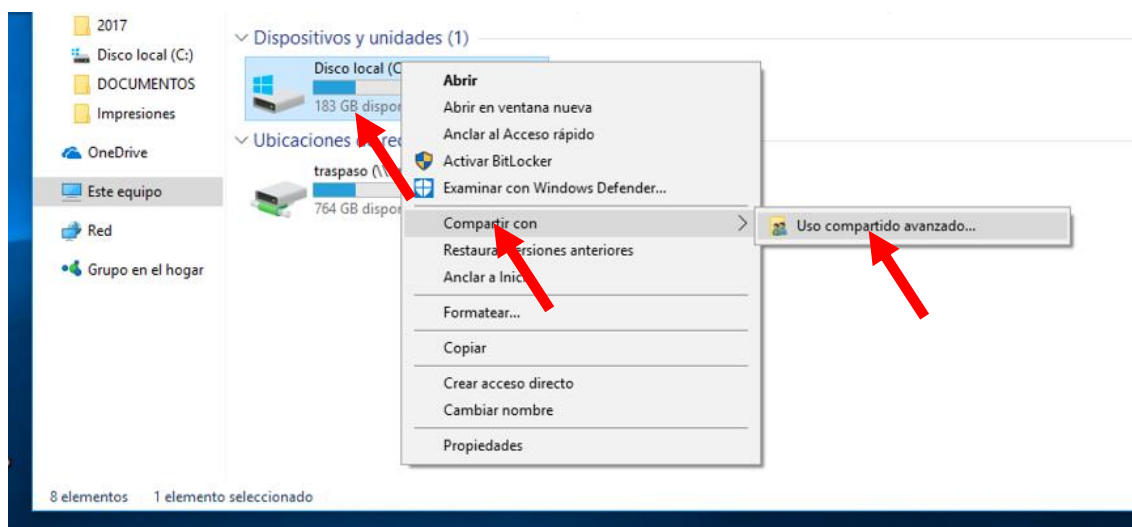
2017
Disco local (C:)
DOCUMENTOS
Impresiones
OneDrive
Este equipo
Red
Grupo en el hogar

Dispositivos y unidades (1)
Disco local (C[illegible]
183 GB dispon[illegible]
Ubicaciones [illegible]
traspaso (\\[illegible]
764 GB dispon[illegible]

Abrir
Abrir en ventana nueva
Anclar al Acceso rápido
Activar BitLocker
Examinar con Windows Defender...
Compartir con
Restaura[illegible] versiones anteriores
Anclar a Inici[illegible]
Formatear...
Copiar
Crear acceso directo
Cambiar nombre
Propiedades

Uso compartido avanzado...

8 elementos 1 elemento seleccionado